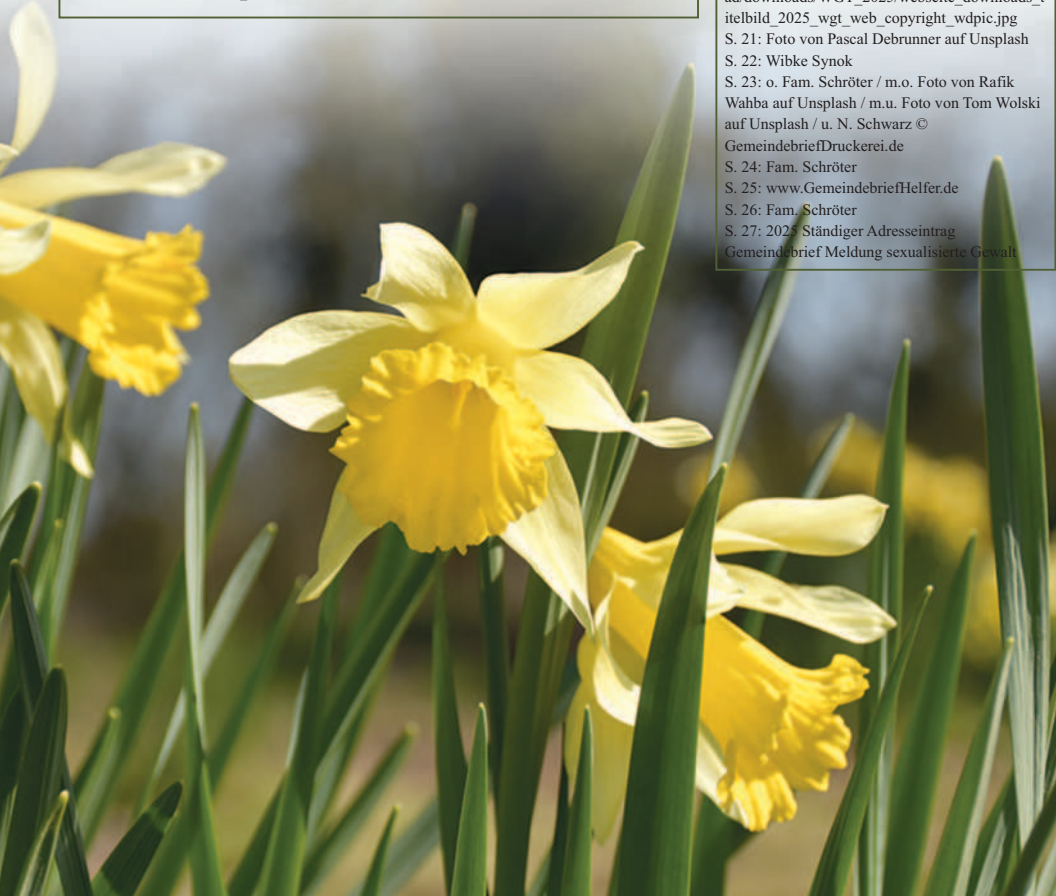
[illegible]/downloads/WGT_2025/webseite_downloads_t itelbild_2025_wgt_web_copyright_wdpic.jpg
S. 21: Foto von Pascal Debrunner auf Unsplash
S. 22: Wibke Synok
S. 23: o. Fam. Schröter / m.o. Foto von Rafik Wahba auf Unsplash / m.u. Foto von Tom Wolski auf Unsplash / u. N. Schwarz © GemeindebriefDruckerei.de
S. 24: Fam. Schröter
S. 25: www.GemeindebriefHelfer.de
S. 26: Fam. Schröter
S. 27: 2025 Ständiger Adresseintrag Gemeindebrief Meldung sexualisierte Gewalt